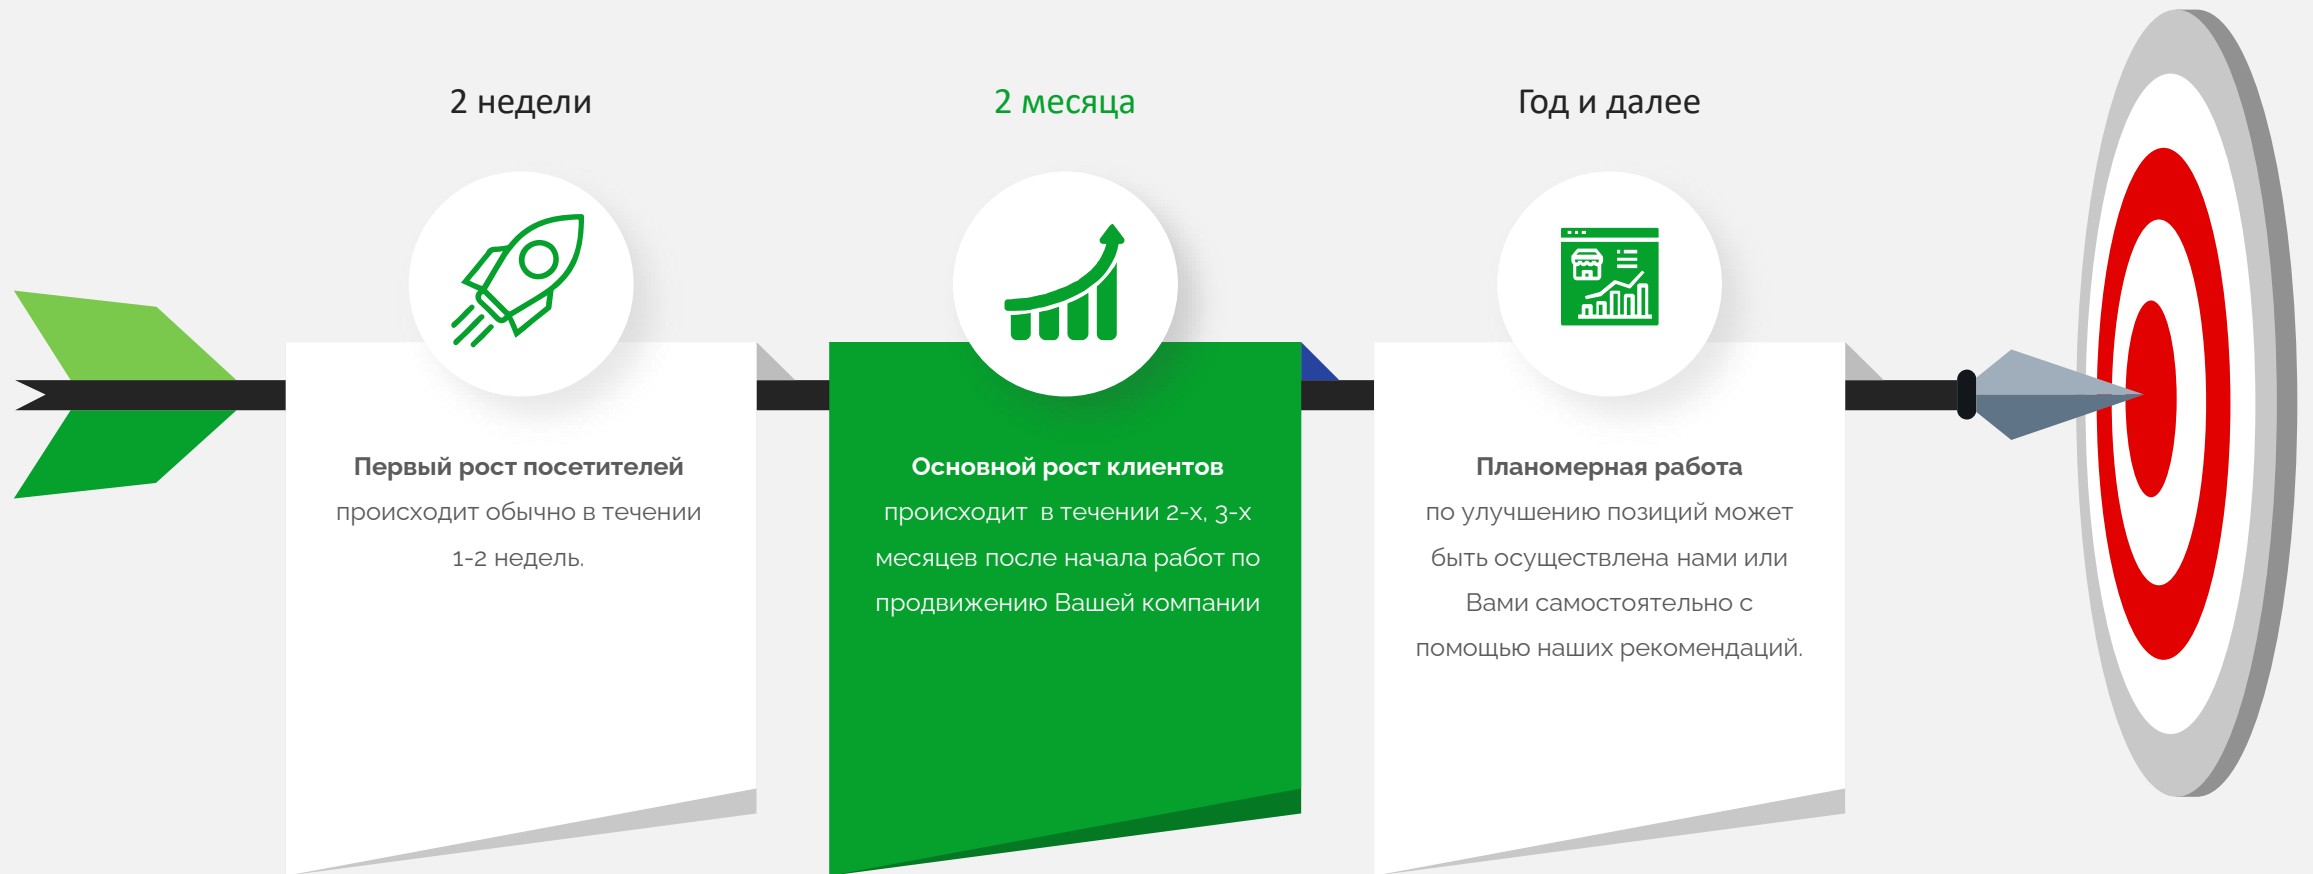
2 недели

2 месяца

Год и далее

Первый рост посетителей
происходит обычно в течении 1-2 недель.

Основной рост клиентов
происходит  в течении 2-х, 3-х месяцев после начала работ по продвижению Вашей компании

Планомерная работа
по улучшению позиций может быть осуществлена нами или Вами самостоятельно с помощью наших рекомендаций.